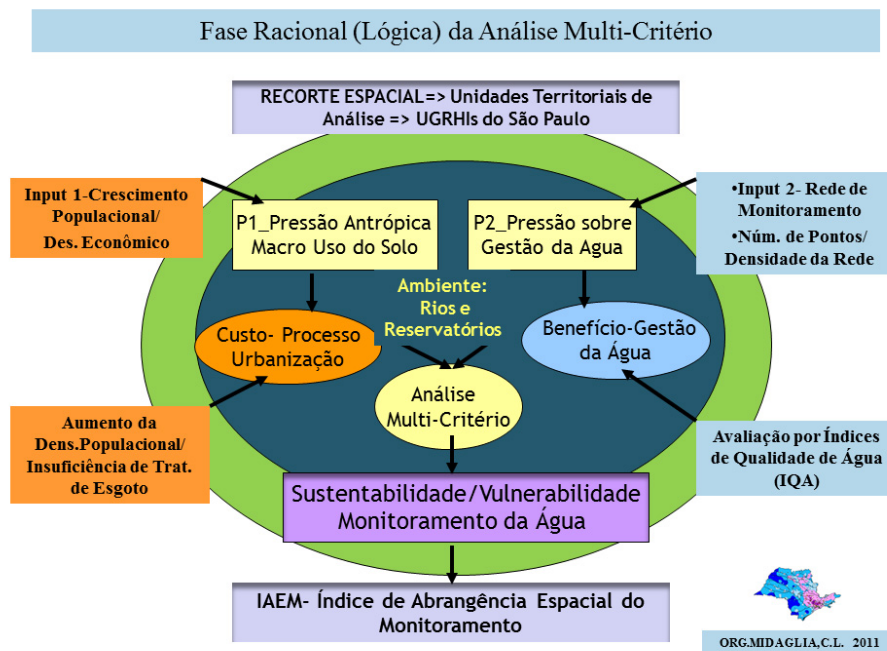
Fase Racional (Lógica) da Análise Multi-Critério

RECORTE ESPACIAL=> Unidades Territoriais de Análise => UGRHIs do São Paulo

Input 1-Crescimento Populacional/ Des. Econômico

P1_Pressão Antrópica Macro Uso do Solo

P2_Pressão sobre Gestão da Água

•Input 2- Rede de Monitoramento
•Núm. de Pontos/ Densidade da Rede

Ambiente: Rios e Reservatórios

Custo- Processo Urbanização

Benefício-Gestão da Água

Análise Multi-Critério

Aumento da Dens.Populacional/ Insuficiência de Trat. de Esgoto

Avaliação por Índices de Qualidade de Água (IQA)

Sustentabilidade/Vulnerabilidade Monitoramento da Água

IAEM- Índice de Abrangência Espacial do Monitoramento

ORG.MIDAGLIA,C.L. 2011